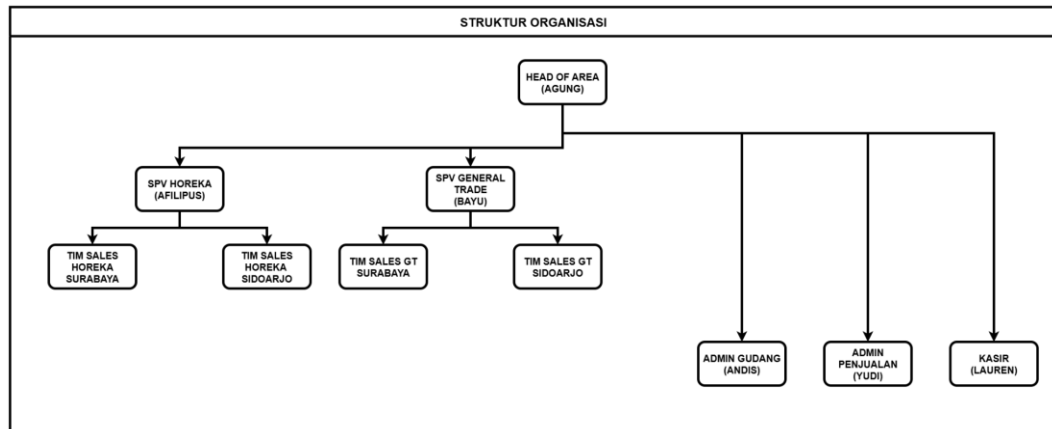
STRUKTUR ORGANISASI

HEAD OF AREA (AGUNG)

SPV HOREKA (AFILIPUS)

SPV GENERAL TRADE (BAYU)

TIM SALES HOREKA SURABAYA

TIM SALES HOREKA SIDOARJO

TIM SALES GT SURABAYA

TIM SALES GT SIDOARJO

ADMIN GUDANG (ANDIS)

ADMIN PENJUALAN (YUDI)

KASIR (LAUREN)